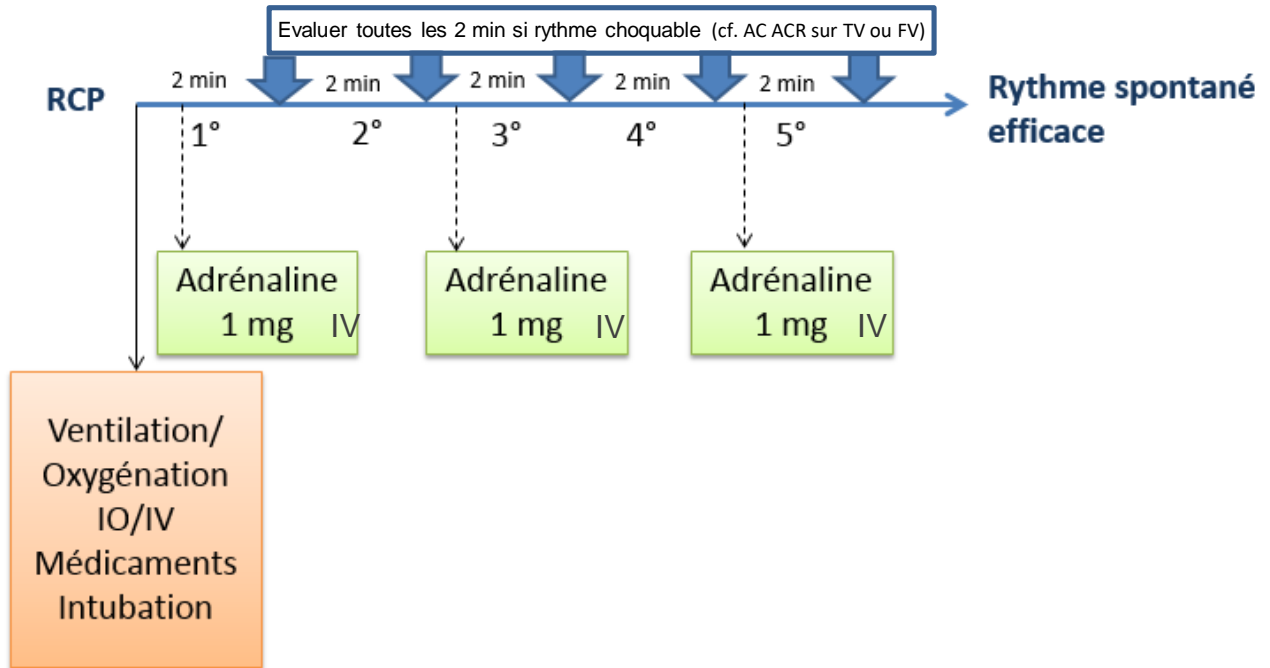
Evaluer toutes les 2 min si rythme choquable (cf. AC ACR sur TV ou FV)

RCP

2 min 2 min 2 min 2 min 2 min

1° 2° 3° 4° 5°

Rythme spontané efficace

Adrénaline 1 mg IV

Adrénaline 1 mg IV

Adrénaline 1 mg IV

Ventilation/
Oxygénation
IO/IV
Médicaments
Intubation